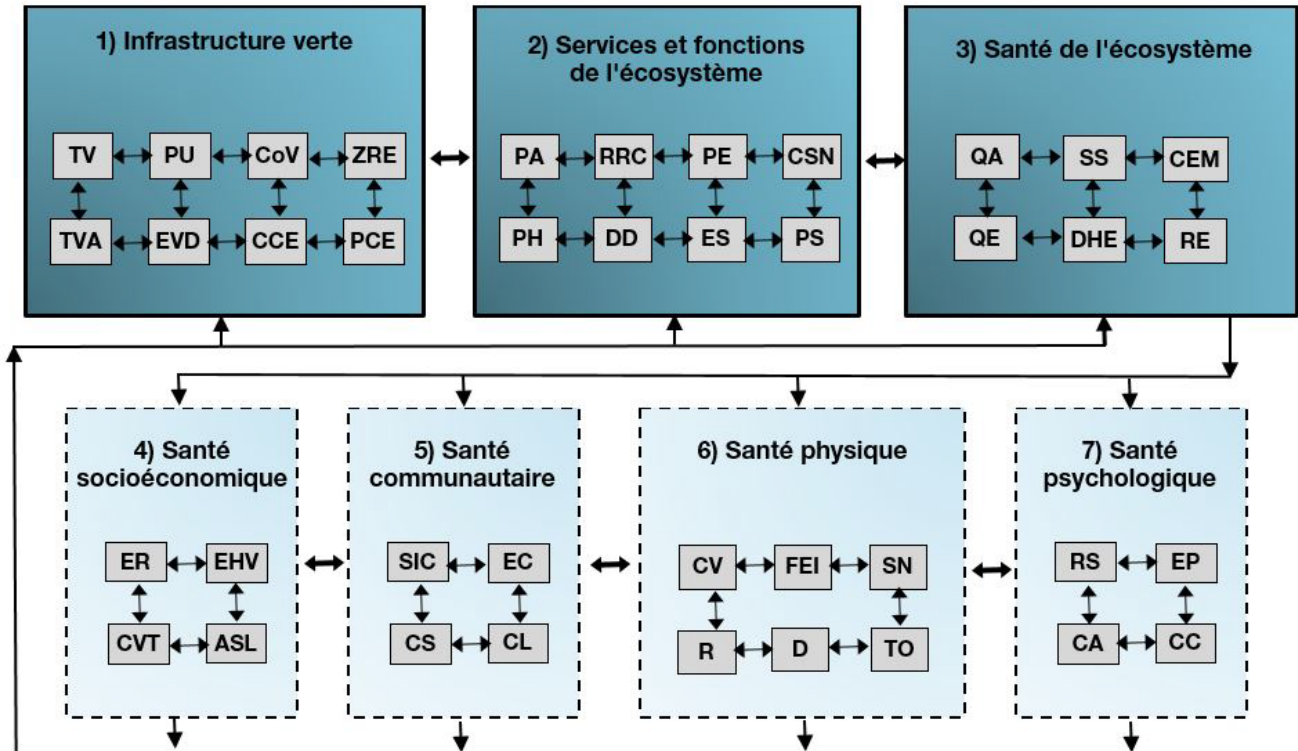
1) Infrastructure verte

TV PU CoV ZRE
TVA EVD CCE PCE

2) Services et fonctions de l'écosystème

PA RRC PE CSN
PH DD ES PS

3) Santé de l'écosystème

QA SS CEM
QE DHE RE

4) Santé socioéconomique

ER EHV
CVT ASL

5) Santé communautaire

SIC EC
CS CL

6) Santé physique

CV FEI SN
R D TO

7) Santé psychologique

RS EP
CA CC